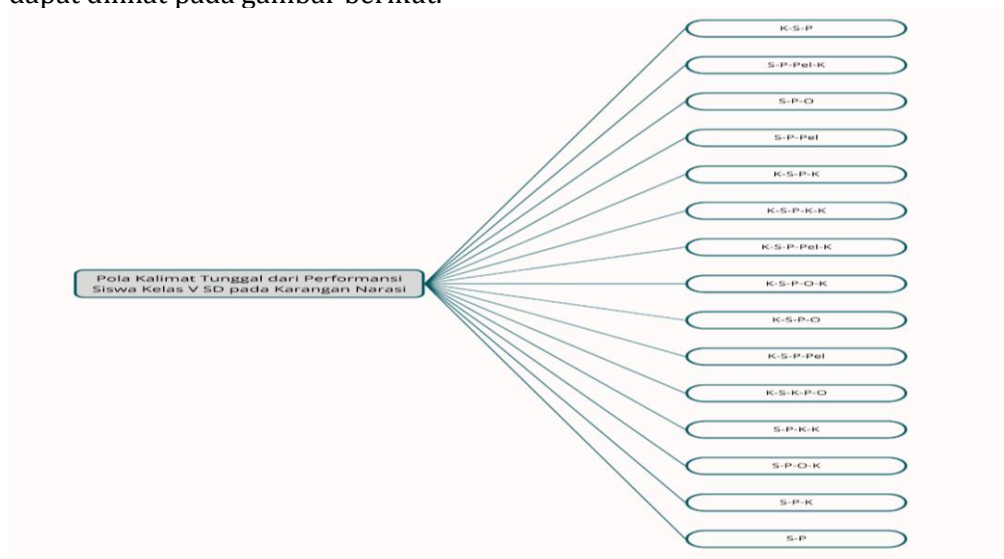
dapat dilihat pada gambar berikut

Pola Kalimat Tunggal dari Performansi Siswa Kelas V SD pada Karangan Narasi

K-S-P

S-P-Pel-K

S-P-O

S-P-Pel

K-S-P-K

K-S-P-K-K

K-S-P-Pel-K

K-S-P-O-K

K-S-P-O

K-S-P-Pel

K-S-K-P-O

S-P-K-K

S-P-O-K

S-P-K

S-P